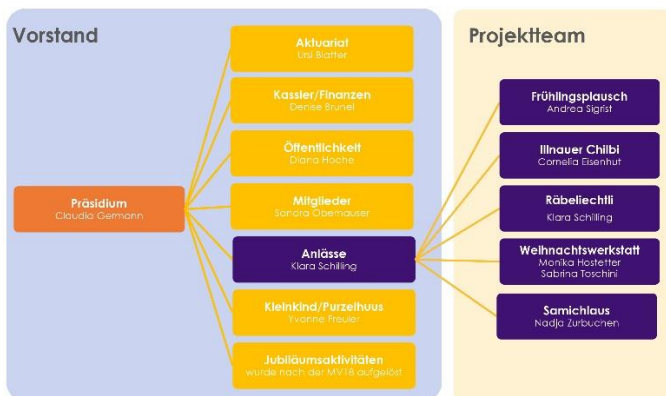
Vorstand

Präsidium
Claudia Germann

Aktuariat
Ursi Blatter

Kassier/Finanzen
Denise Brunel

Öffentlichkeit
Diana Hoche

Mitglieder
Sandra Oberhauser

Anlässe
Klara Schilling

Kleinkind/Purzelhuus
Yvonne Freuler

Jubiläumsaktivitäten
wurde nach der MV18 aufgelöst

Projektteam

Frühlingsplausch
Andrea Sigrist

Illnauer Chilbi
Cornelia Eisenhut

Räbeliechtli
Klara Schilling

Weihnachtswerkstatt
Monika Hostetter
Sabrina Toschini

Samichlaus
Nadja Zurbuchen